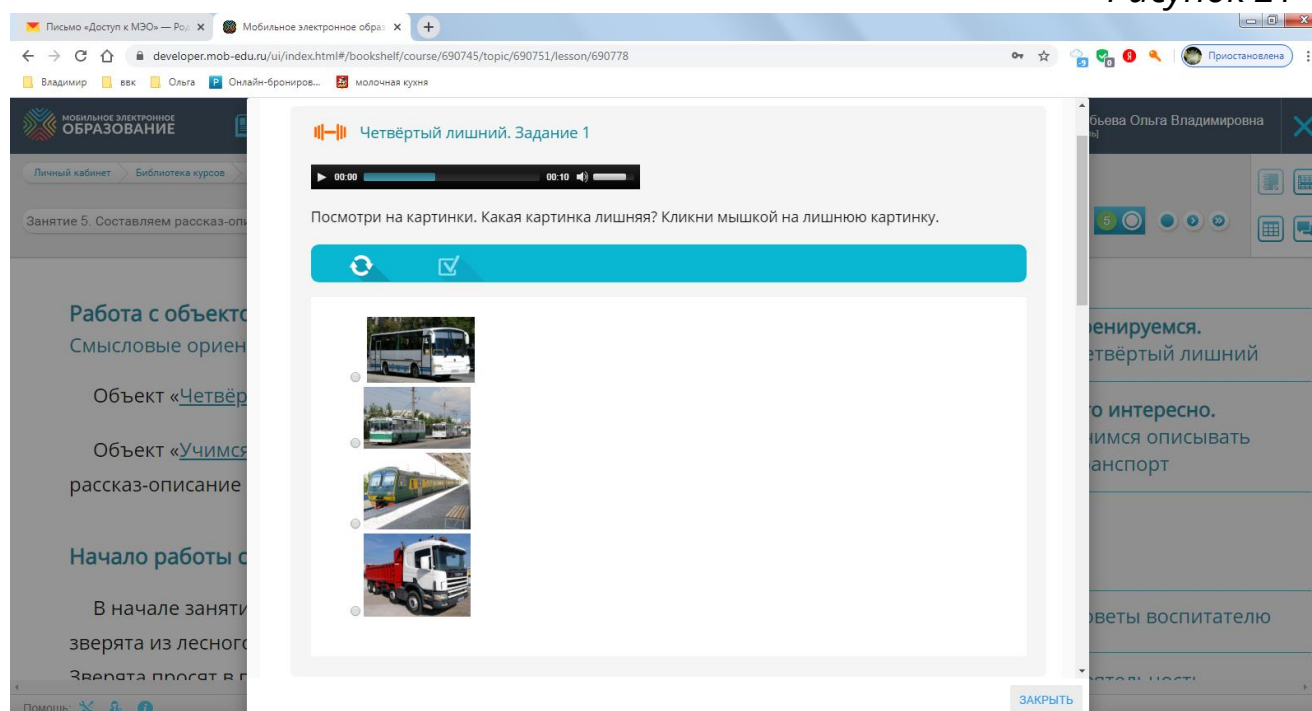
Рисунок 2?

Письмо «Доступ к МЭО» — Ро
Мобильное электронное образ

developer.mob-edu.ru/ui/index.html#/bookshelf/course/690745/topic/690751/lesson/690778

Приостановлена

Владимир ввк Ольга Онлайн-брониров... молочная кухня

МОБИЛЬНОЕ ЭЛЕКТРОННОЕ ОБРАЗОВАНИЕ

бьева Ольга Владимировна

Личный кабинет Библиотека курсов

Занятие 5. Составляем рассказ-опи

Работа с объекто
Смысловые ориен

Объект «Четвёр

Объект «Учимся
рассказ-описание

Начало работы с

В начале заняти
зверята из лесного
Зверята просят в

енируемся.
етвёртый лишний

о интересно.
имся описывать
анспорт

веты воспитателю

Помощь

Четвёртый лишний. Задание 1

00:00 00:10

Посмотри на картинки. Какая картинка лишняя? Кликни мышкой на лишнюю картинку.

ЗАКРЫТЬ